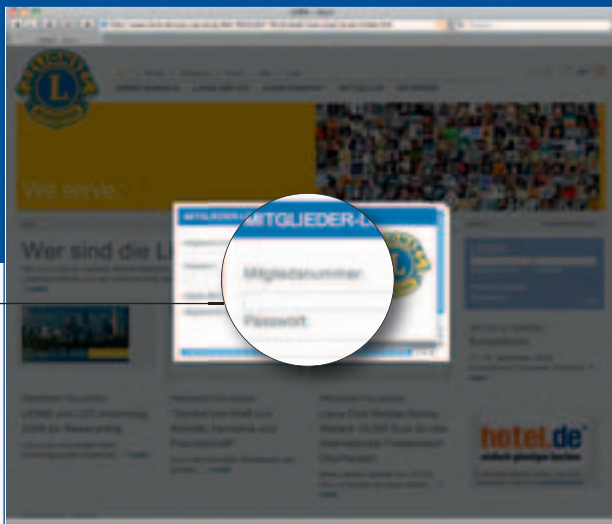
We serve.

Wer sind die L

MITGLIEDER-L

Mitgliedsnummer

Passwort

LIONS und LEO Aktionstag 2009 für Rasenwiege

"Gesellschaft Wolf und Kabinett, Farmerei und Freundschaft"

Lions Club Weimar-Stadtgarten Weimare 10.000 Euro für das

hotel.de